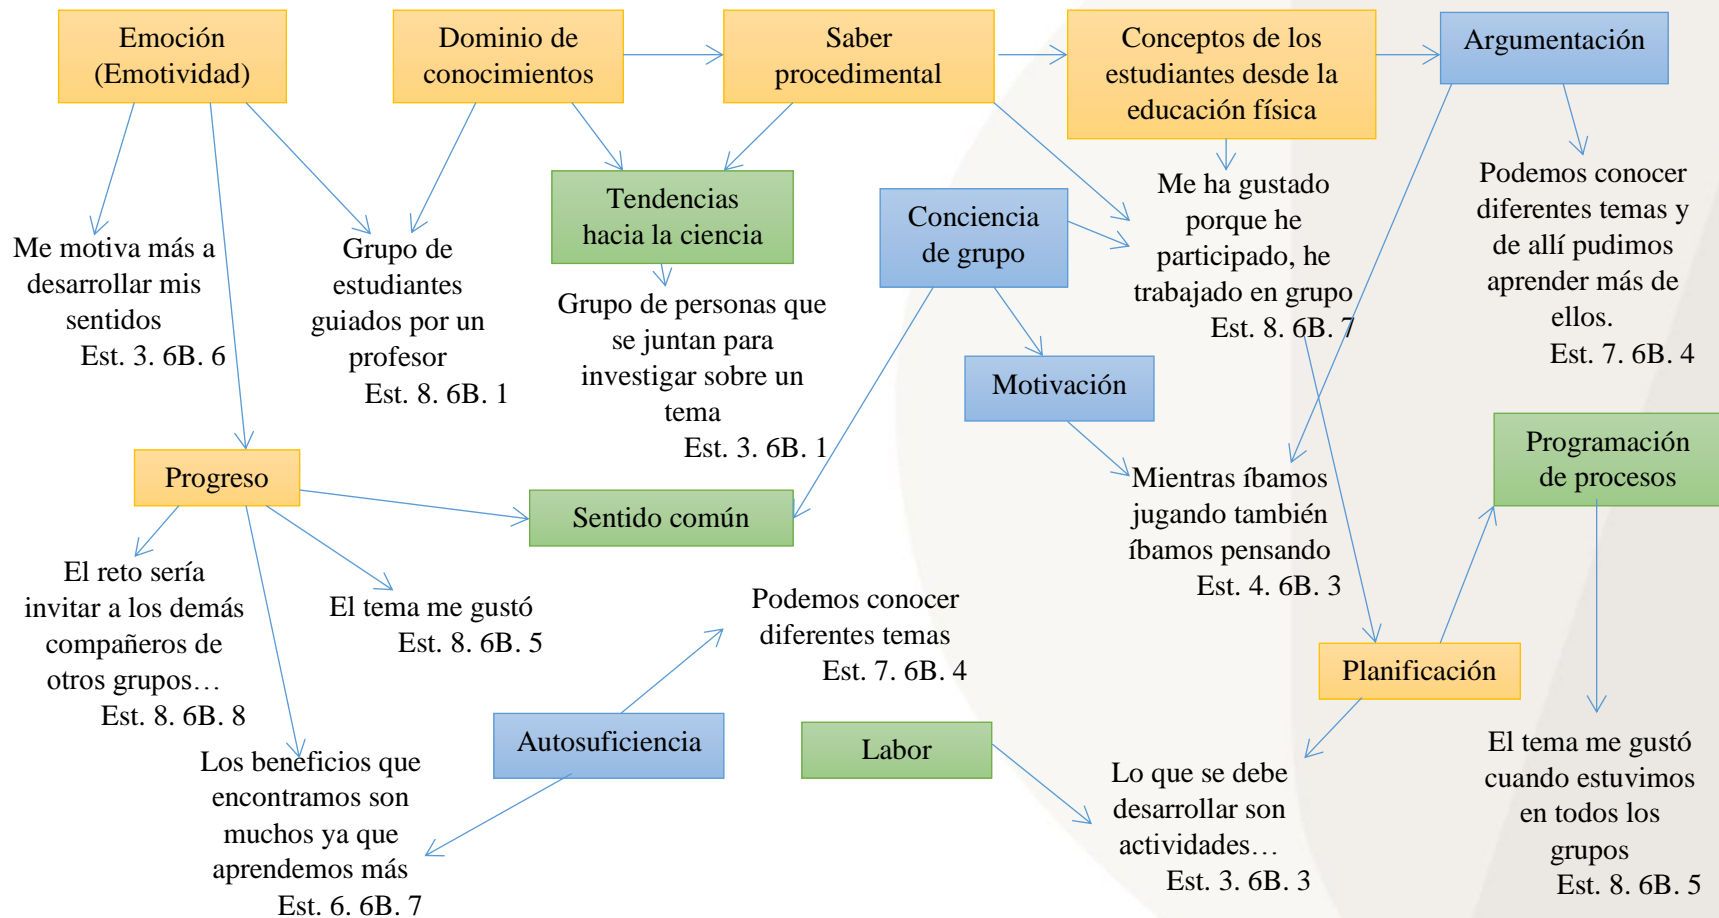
Emoción (Emotividad)

Dominio de conocimientos

Saber procedimental

Conceptos de los estudiantes desde la educación física

Argumentación

Me motiva más a desarrollar mis sentidos
Est. 3. 6B. 6

Grupo de estudiantes guiados por un profesor
Est. 8. 6B. 1

Tendencias hacia la ciencia

Grupo de personas que se juntan para investigar sobre un tema
Est. 3. 6B. 1

Conciencia de grupo

Me ha gustado porque he participado, he trabajado en grupo
Est. 8. 6B. 7

Podemos conocer diferentes temas y de allí pudimos aprender más de ellos.
Est. 7. 6B. 4

Motivación

Progreso

Sentido común

Mientras íbamos jugando también íbamos pensando
Est. 4. 6B. 3

Programación de procesos

El reto sería invitar a los demás compañeros de otros grupos…
Est. 8. 6B. 8

El tema me gustó
Est. 8. 6B. 5

Podemos conocer diferentes temas
Est. 7. 6B. 4

Planificación

Autosuficiencia

Labor

Los beneficios que encontramos son muchos ya que aprendemos más
Est. 6. 6B. 7

Lo que se debe desarrollar son actividades…
Est. 3. 6B. 3

El tema me gustó cuando estuvimos en todos los grupos
Est. 8. 6B. 5